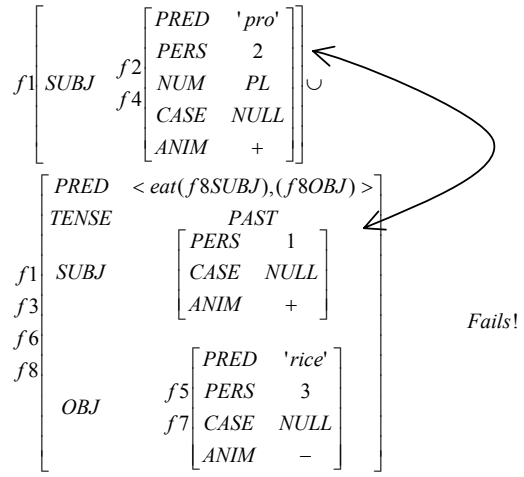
$f1\left[ SUBJ \quad \begin{matrix} f2 \\ f4 \end{matrix} \begin{bmatrix} PRED & 'pro' \\ PERS & 2 \\ NUM & PL \\ CASE & NULL \\ ANIM & + \end{bmatrix} \right] \cup$

$\begin{matrix} f1 \\ f3 \\ f6 \\ f8 \end{matrix} \begin{bmatrix} PRED & < eat(f8SUBJ),(f8OBJ) > \\ TENSE & PAST \\ SUBJ & \begin{bmatrix} PERS & 1 \\ CASE & NULL \\ ANIM & + \end{bmatrix} \\ OBJ & \begin{matrix} f5 \\ f7 \end{matrix} \begin{bmatrix} PRED & 'rice' \\ PERS & 3 \\ CASE & NULL \\ ANIM & - \end{bmatrix} \end{bmatrix}$

$Fails!$